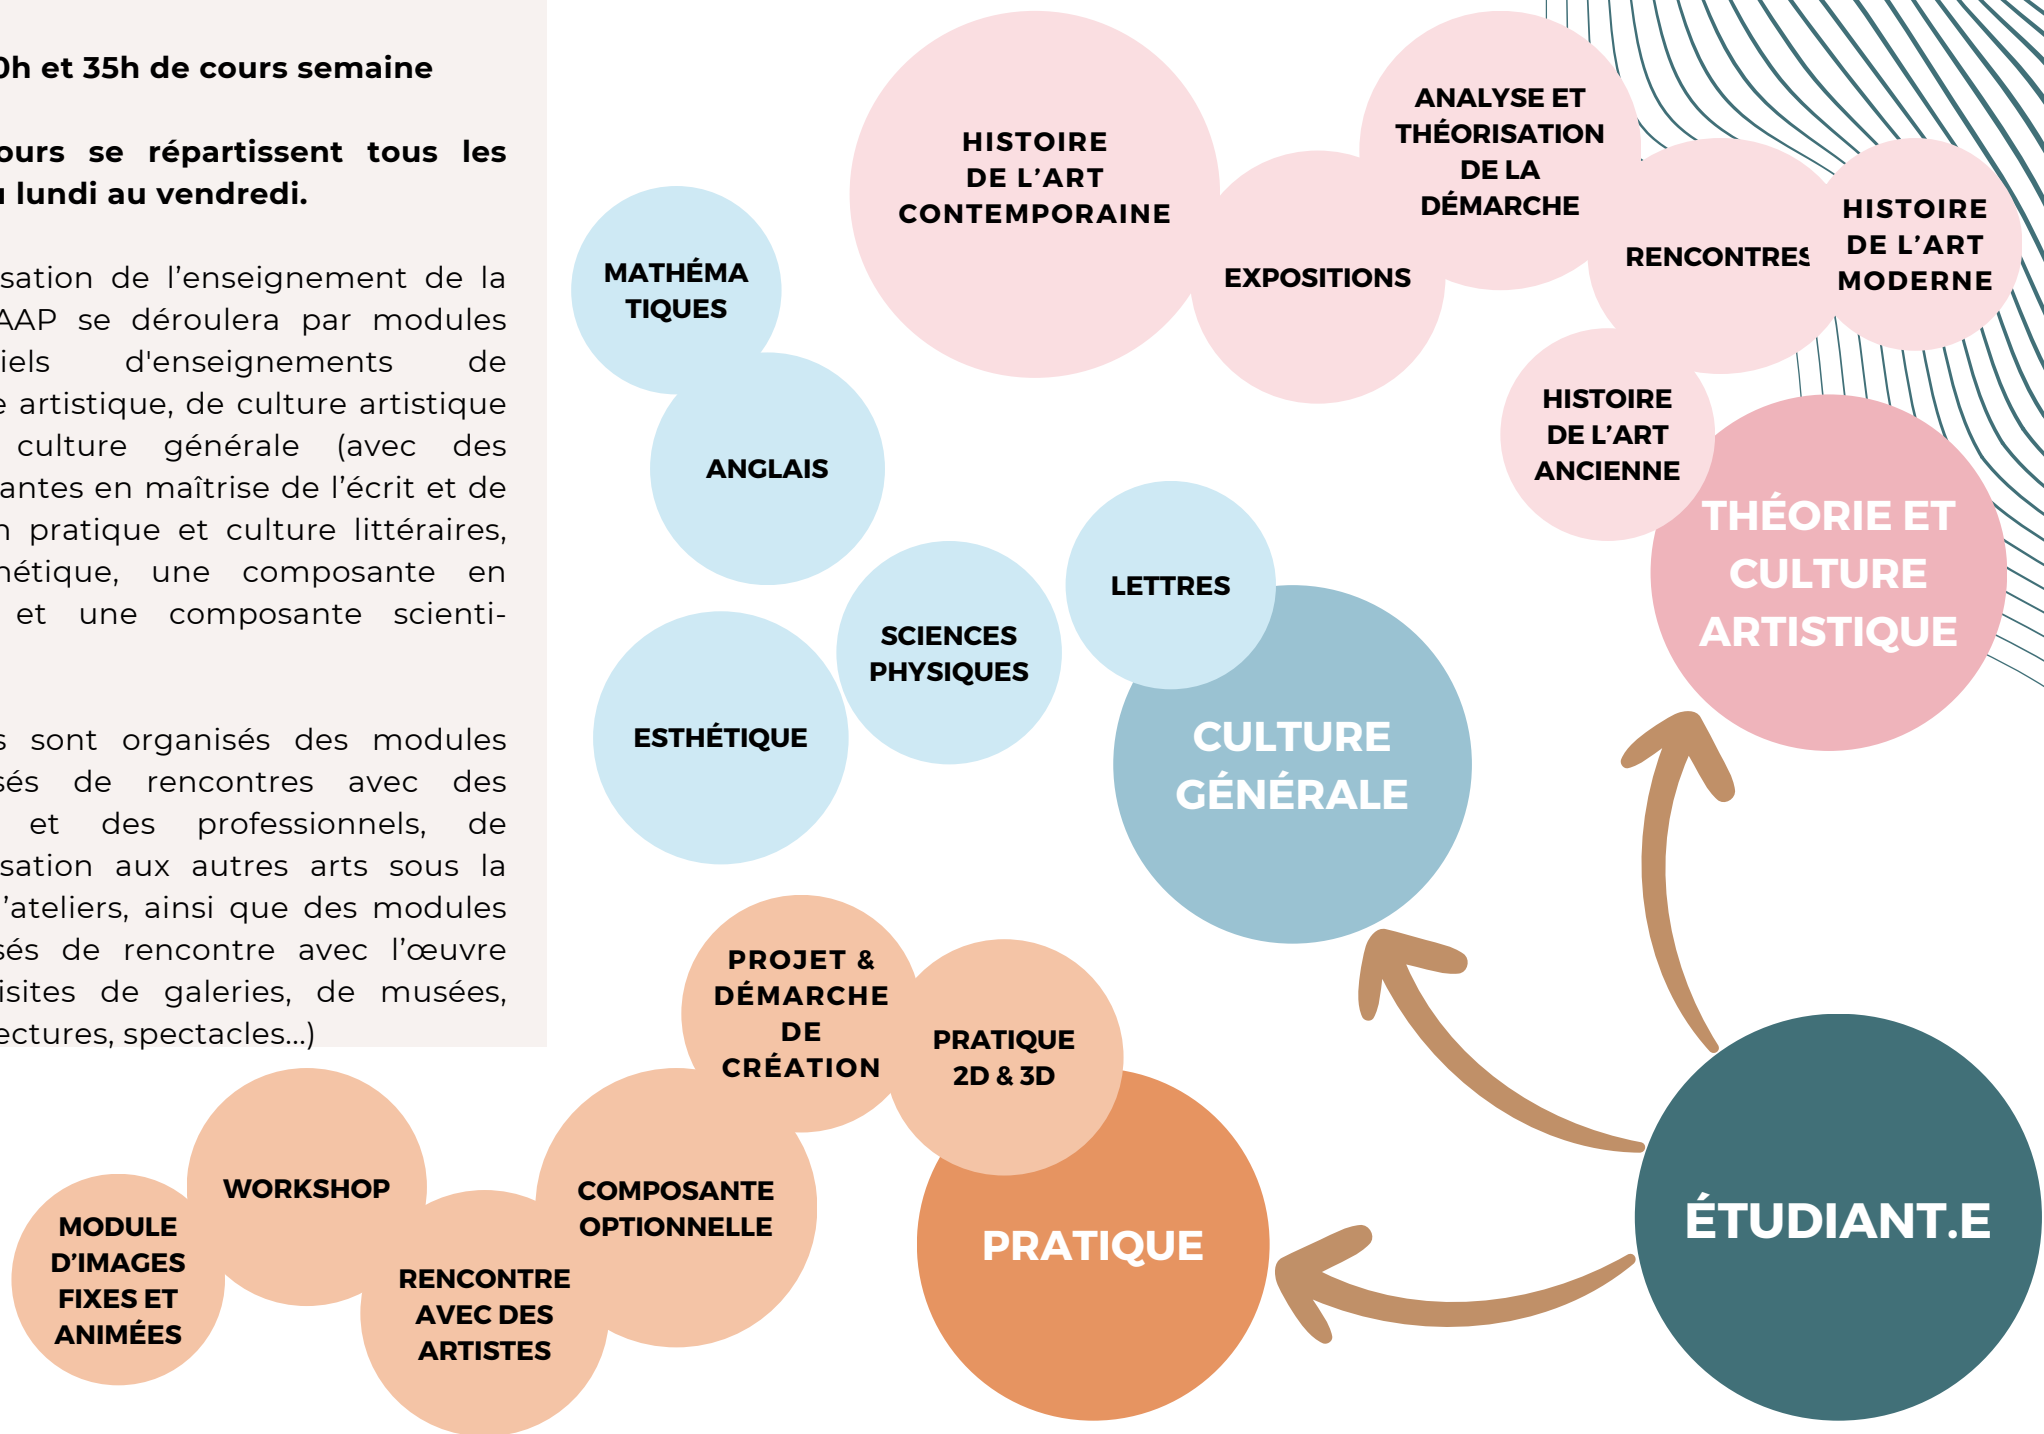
0h et 35h de cours semaine

ours se répartissent tous les u lundi au vendredi.

sation de l'enseignement de la AAP se déroulera par modules iels d'enseignements de e artistique, de culture artistique culture générale (avec des antes en maîtrise de l'écrit et de n pratique et culture littéraires, hétique, une composante en et une composante scienti-

s sont organisés des modules sés de rencontres avec des et des professionnels, de sation aux autres arts sous la 'ateliers, ainsi que des modules sés de rencontre avec l'œuvre isites de galeries, de musées, ectures, spectacles...)

HISTOIRE DE L'ART CONTEMPORAINE

ANALYSE ET THÉORISATION DE LA DÉMARCHE

EXPOSITIONS

RENCONTRES

HISTOIRE DE L'ART MODERNE

HISTOIRE DE L'ART ANCIENNE

THÉORIE ET CULTURE ARTISTIQUE

MATHÉMA TIQUES

ANGLAIS

LETTRES

SCIENCES PHYSIQUES

ESTHÉTIQUE

CULTURE GÉNÉRALE

PROJET & DÉMARCHE DE CRÉATION

PRATIQUE 2D & 3D

WORKSHOP

COMPOSANTE OPTIONNELLE

MODULE D'IMAGES FIXES ET ANIMÉES

RENCONTRE AVEC DES ARTISTES

PRATIQUE

ÉTUDIANT.E